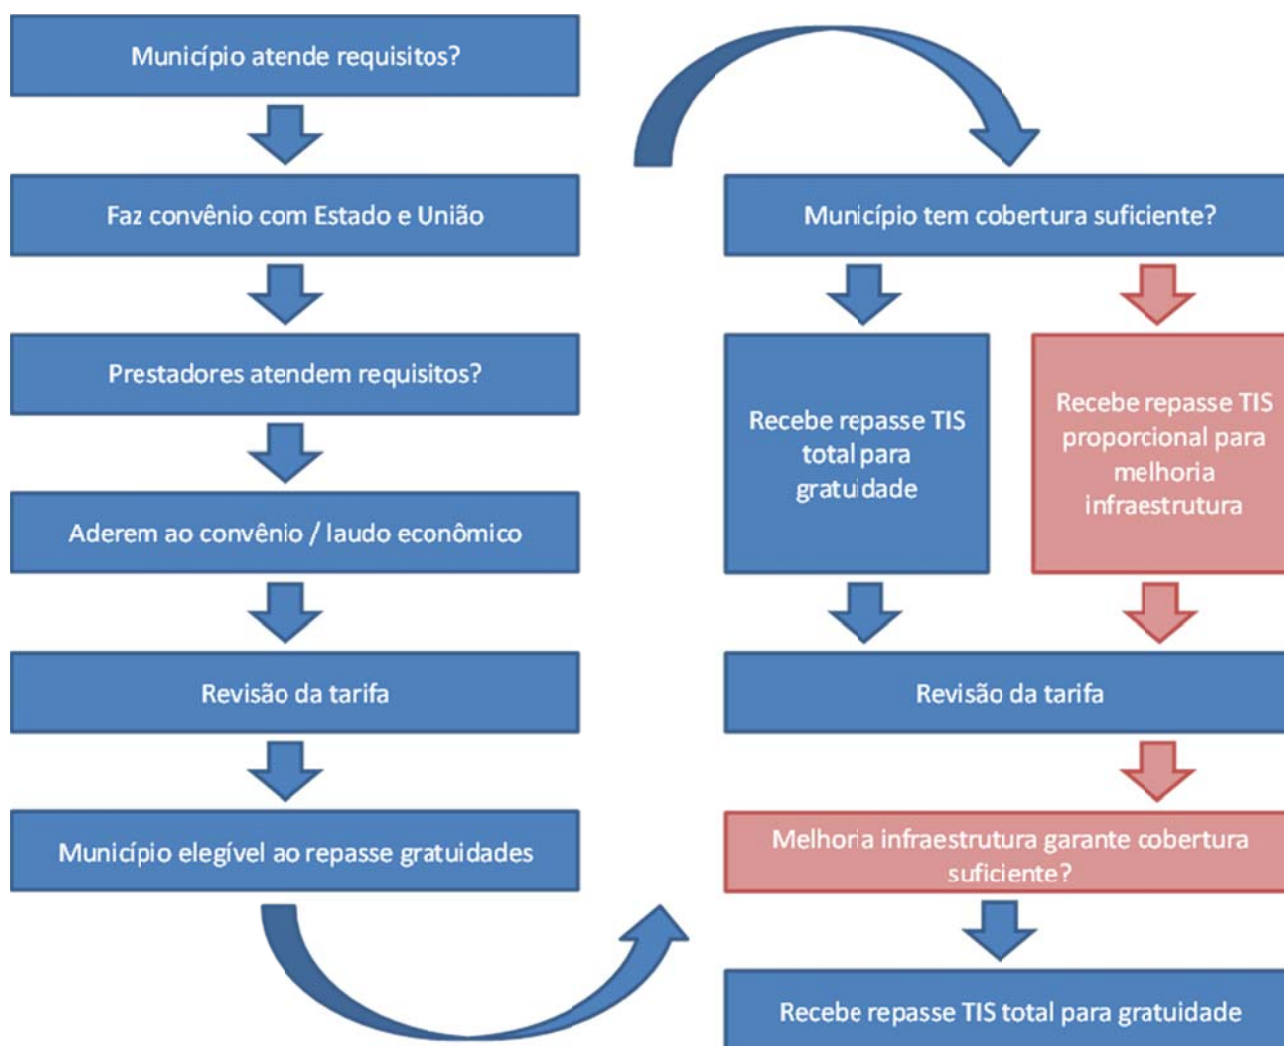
Município atende requisitos?

Faz convênio com Estado e União

Prestadores atendem requisitos?

Aderem ao convênio / laudo econômico

Revisão da tarifa

Município elegível ao repasse gratuidades

Município tem cobertura suficiente?

Recebe repasse TIS total para gratuidade

Recebe repasse TIS proporcional para melhoria infraestrutura

Revisão da tarifa

Melhoria infraestrutura garante cobertura suficiente?

Recebe repasse TIS total para gratuidade